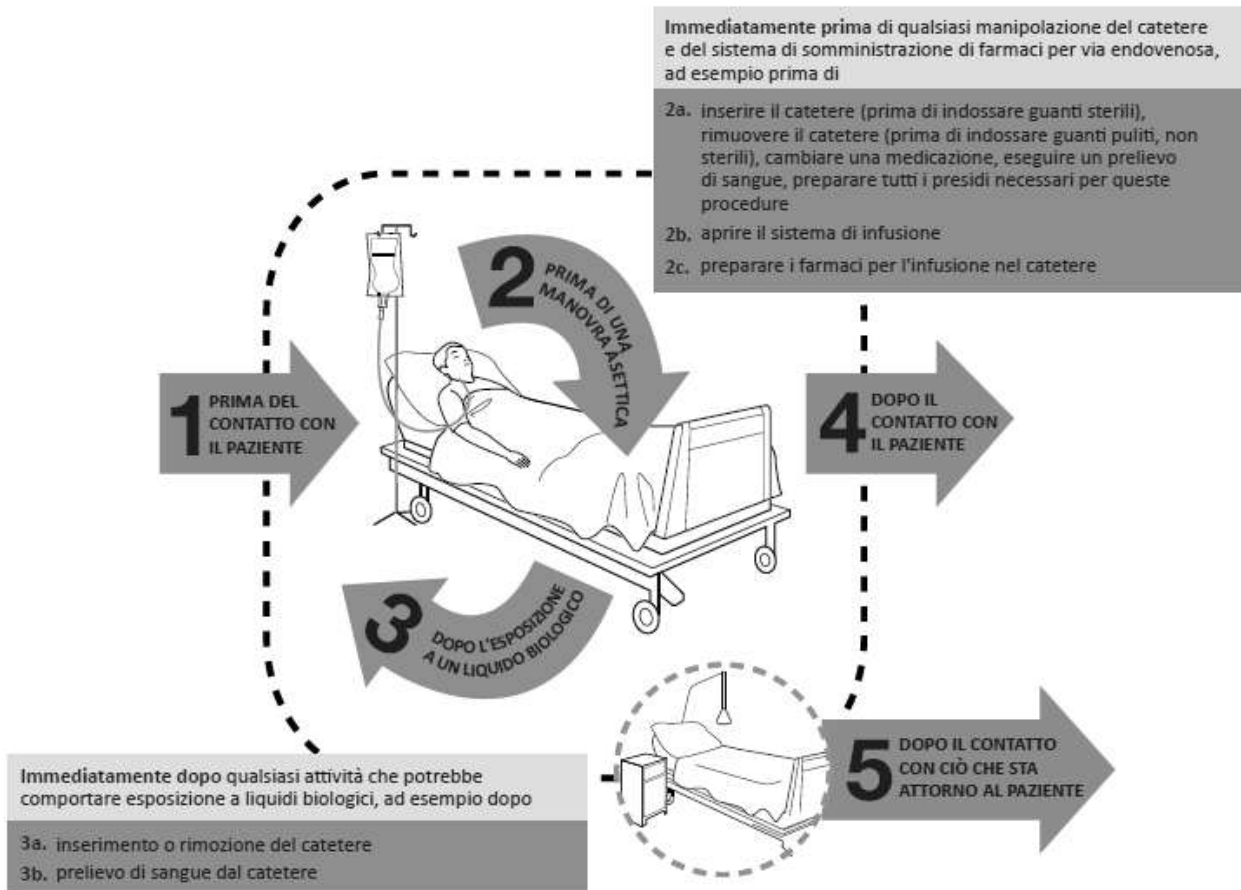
Immediatamente prima di qualsiasi manipolazione del catetere e del sistema di somministrazione di farmaci per via endovenosa, ad esempio prima di

2a. inserire il catetere (prima di indossare guanti sterili), rimuovere il catetere (prima di indossare guanti puliti, non sterili), cambiare una medicazione, eseguire un prelievo di sangue, preparare tutti i presidi necessari per queste procedure

2b. aprire il sistema di infusione

2c. preparare i farmaci per l'infusione nel catetere

2 PRIMA DI UNA MANOVRA ASETTICA

1 PRIMA DEL CONTATTO CON IL PAZIENTE

4 DOPO IL CONTATTO CON IL PAZIENTE

3 DOPO L'ESPOSIZIONE A UN LIQUIDO BIOLOGICO

5 DOPO IL CONTATTO CON CIÒ CHE STA ATTORNO AL PAZIENTE

Immediatamente dopo qualsiasi attività che potrebbe comportare esposizione a liquidi biologici, ad esempio dopo

3a. inserimento o rimozione del catetere

3b. prelievo di sangue dal catetere